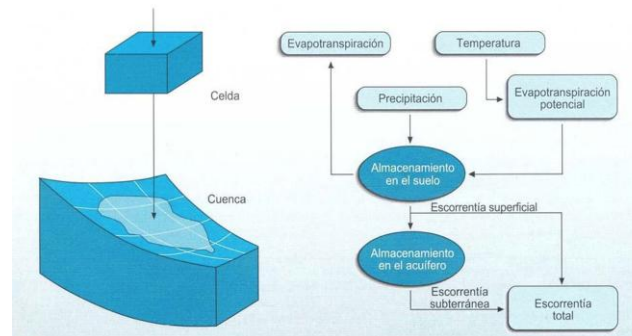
Celda

Cuenca

Evapotranspiración

Temperatura

Precipitación

Evapotranspiración potencial

Almacenamiento en el suelo

Escorrentía superficial

Almacenamiento en el acuífero

Escorrentía subterránea

Escorrentía total